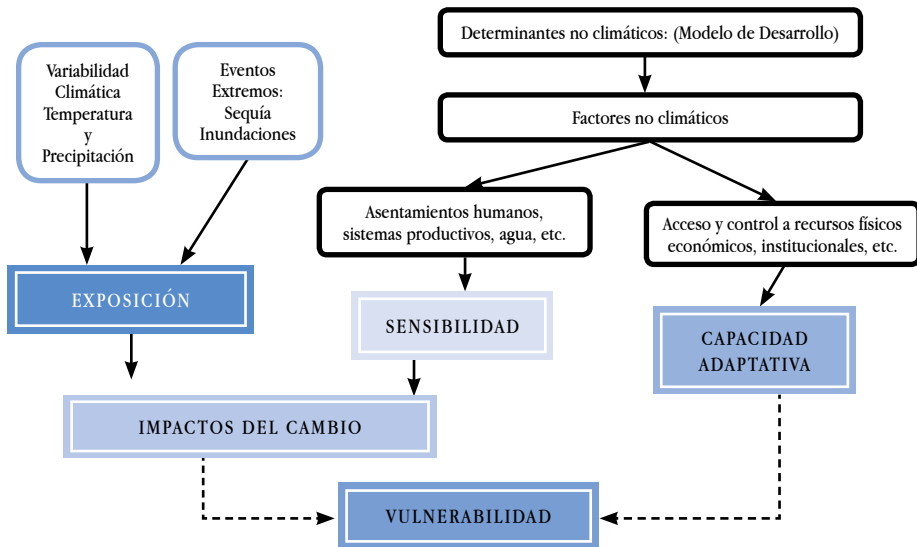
Variabilidad Climática Temperatura y Precipitación

Eventos Extremos: Sequía Inundaciones

Determinantes no climáticos: (Modelo de Desarrollo)

Factores no climáticos

Asentamientos humanos, sistemas productivos, agua, etc.

Acceso y control a recursos físicos económicos, institucionales, etc.

EXPOSICIÓN

SENSIBILIDAD

CAPACIDAD ADAPTATIVA

IMPACTOS DEL CAMBIO

VULNERABILIDAD